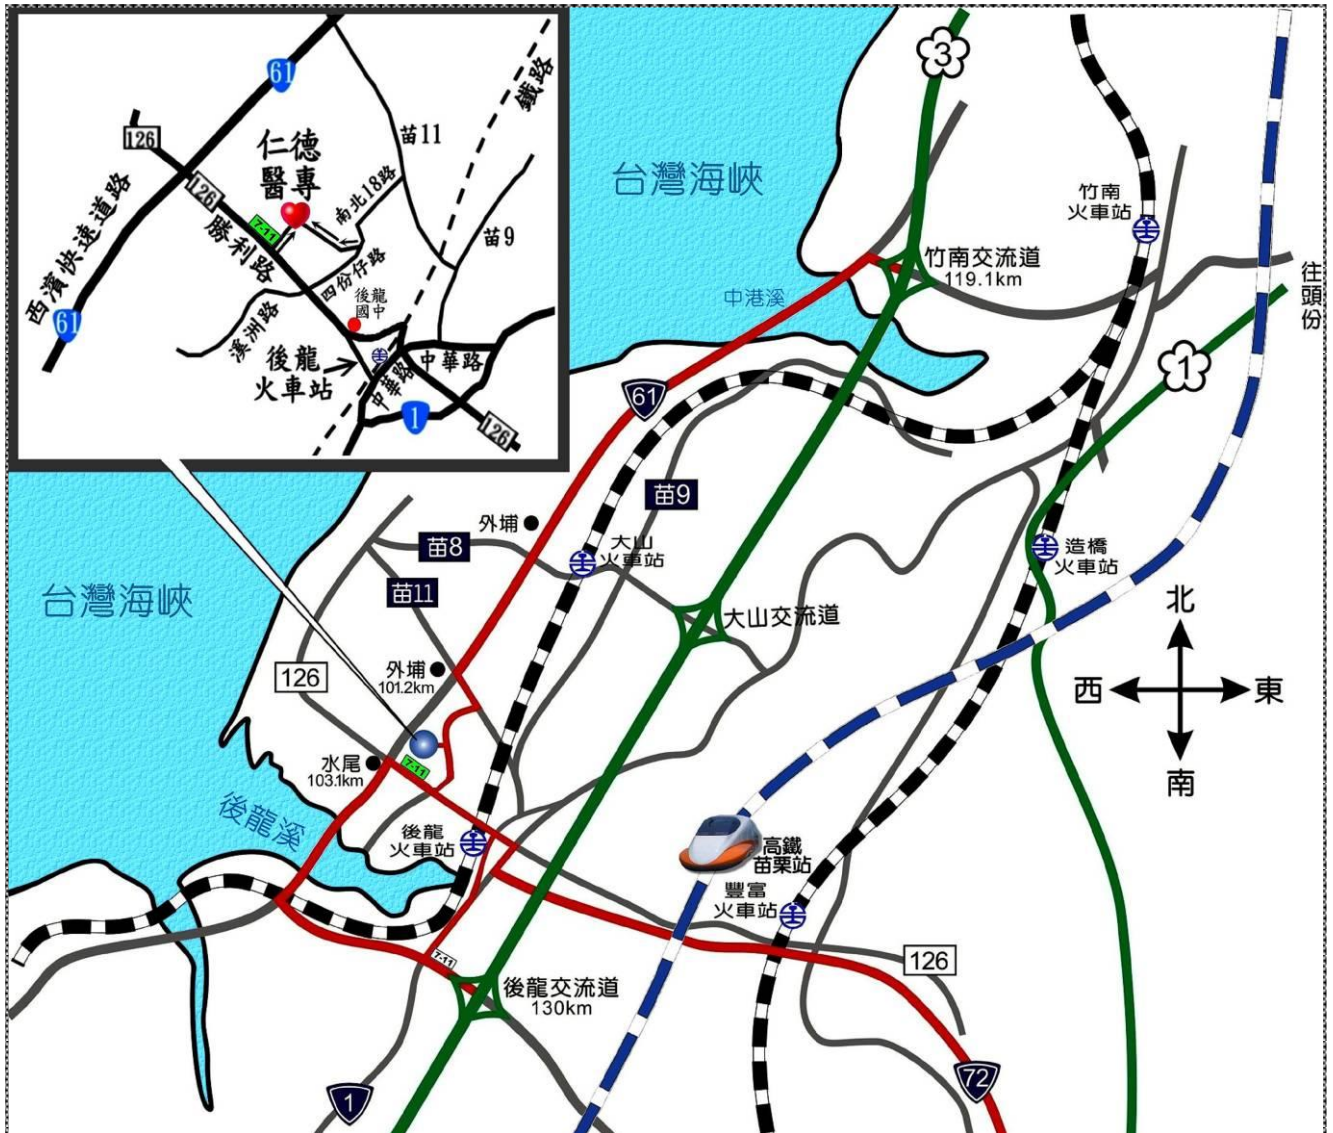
61
126
西濱快速道路
126
仁德
醫專
苗11
鐵路
7-11
南北18路
勝利路
苗9
四份仔路
溪洲路
後龍
國中
61
後龍
火車站
中華路
中華路
1
126

3
台灣海峽
竹南
火車站
竹南交流道
119.1km
中港溪
往
頭
份
1
61
苗9
外埔
苗8
大山
火車站
造橋
火車站
台灣海峽
苗11
大山交流道
北
西
東
126
外埔
101.2km
南
水尾
103.1km
7-11
後龍溪
後龍
火車站
高鐵
苗栗站
豐富
火車站
7-11
126
後龍交流道
130km
1
72